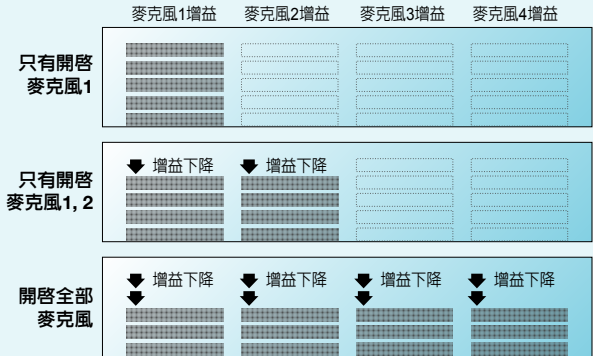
| | 麥克風1增益 | 麥克風2增益 | 麥克風3增益 | 麥克風4增益 |
|---|---|---|---|---|
| 只有開啓麥克風1 | | | | |
| 只有開啓麥克風1, 2 | 增益下降 | 增益下降 | | |
| 開啓全部麥克風 | 增益下降 | 增益下降 | 增益下降 | 增益下降 |